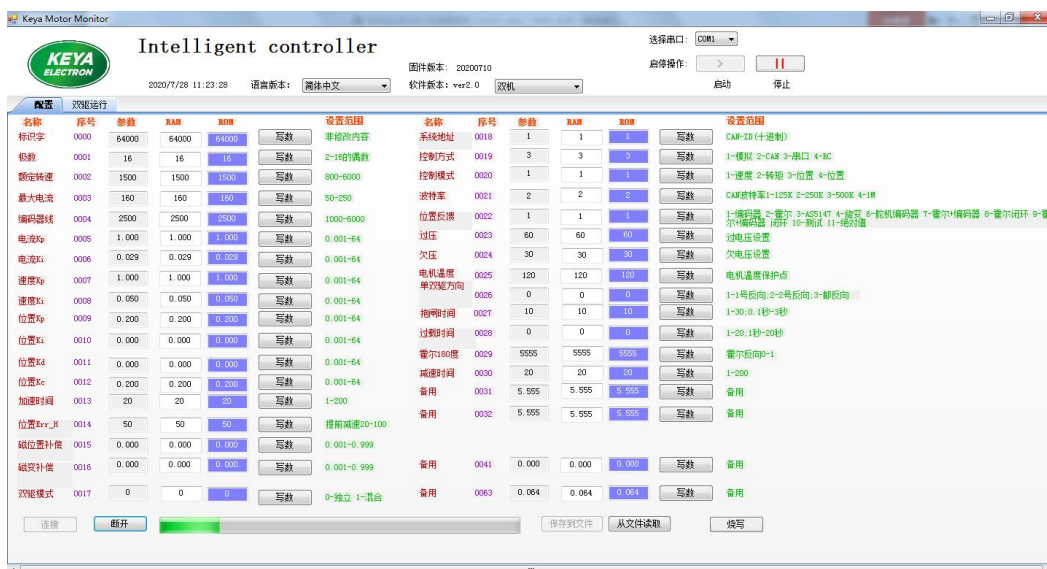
Keya Motor Monitor

KEYA ELECTRON

Intelligent controller

2020/7/28 11:23:28 语言版本: 简体中文

固件版本: 20200710
软件版本: ver2.0 双机

选择串口: COM1
启停操作: >  ||
启动 停止

配置 双驱运行

| 名称 | 序号 | 参数 | RAM | ROM | | 设置范围 |
|---|---|---|---|---|---|---|
| 标识字 | 0000 | 64000 | 64000 | 64000 | 写数 | 非修改内容 |
| 极数 | 0001 | 16 | 16 | 16 | 写数 | 2-16的偶数 |
| 额定转速 | 0002 | 1500 | 1500 | 1500 | 写数 | 800-6000 |
| 最大电流 | 0003 | 160 | 160 | 160 | 写数 | 50-250 |
| 编码器线 | 0004 | 2500 | 2500 | 2500 | 写数 | 1000-6000 |
| 电流Kp | 0005 | 1.000 | 1.000 | 1.000 | 写数 | 0.001-64 |
| 电流Ki | 0006 | 0.029 | 0.029 | 0.029 | 写数 | 0.001-64 |
| 速度Kp | 0007 | 1.000 | 1.000 | 1.000 | 写数 | 0.001-64 |
| 速度Ki | 0008 | 0.050 | 0.050 | 0.050 | 写数 | 0.001-64 |
| 位置Kp | 0009 | 0.200 | 0.200 | 0.200 | 写数 | 0.001-64 |
| 位置Ki | 0010 | 0.000 | 0.000 | 0.000 | 写数 | 0.001-64 |
| 位置Kd | 0011 | 0.000 | 0.000 | 0.000 | 写数 | 0.001-64 |
| 位置Kc | 0012 | 0.200 | 0.200 | 0.200 | 写数 | 0.001-64 |
| 加速时间 | 0013 | 20 | 20 | 20 | 写数 | 1-200 |
| 位置Err_H | 0014 | 50 | 50 | 50 | 写数 | 提前减速20-100 |
| 磁位置补偿 | 0015 | 0.000 | 0.000 | 0.000 | 写数 | 0.001-0.999 |
| 磁突补偿 | 0016 | 0.000 | 0.000 | 0.000 | 写数 | 0.001-0.999 |
| 双驱模式 | 0017 | 0 | 0 | 0 | 写数 | 0-独立 1-混合 |

| 名称 | 序号 | 参数 | RAM | ROM | | 设置范围 |
|---|---|---|---|---|---|---|
| 系统地址 | 0018 | 1 | 1 | 1 | 写数 | CAN-ID(十进制) |
| 控制方式 | 0019 | 3 | 3 | 3 | 写数 | 1-模拟 2-CAN 3-串口 4-RC |
| 控制模式 | 0020 | 1 | 1 | 1 | 写数 | 1-速度 2-转矩 3-位置 4-位置 |
| 波特率 | 0021 | 2 | 2 | 2 | 写数 | CAN波特率1-125K 2-250K 3-500K 4-1M |
| 位置反馈 | 0022 | 1 | 1 | 1 | 写数 | 1-编码器 2-霍尔 3-AS5147 4-旋变 6-舵机编码器 7-霍尔+编码器 8-霍尔闭环 9-霍尔+编码器 闭环 10-测试 11-绝对值 |
| 过压 | 0023 | 60 | 60 | 60 | 写数 | 过电压设置 |
| 欠压 | 0024 | 30 | 30 | 30 | 写数 | 欠电压设置 |
| 电机温度 | 0025 | 120 | 120 | 120 | 写数 | 电机温度保护点 |
| 单双驱方向 | 0026 | 0 | 0 | 0 | 写数 | 1-1号反向;2-2号反向;3-都反向 |
| 抱闸时间 | 0027 | 10 | 10 | 10 | 写数 | 1-30,0.1秒-3秒 |
| 过载时间 | 0028 | 0 | 0 | 0 | 写数 | 1-20,1秒-20秒 |
| 霍尔180度 | 0029 | 5555 | 5555 | 5555 | 写数 | 霍尔反向0-1 |
| 减速时间 | 0030 | 20 | 20 | 20 | 写数 | 1-200 |
| 备用 | 0031 | 5.555 | 5.555 | 5.555 | 写数 | 备用 |
| 备用 | 0032 | 5.555 | 5.555 | 5.555 | 写数 | 备用 |
| 备用 | 0041 | 0.000 | 0.000 | 0.000 | 写数 | 备用 |
| 备用 | 0063 | 0.064 | 0.064 | 0.064 | 写数 | 备用 |

连接 断开 保存到文件 从文件读取 烧写